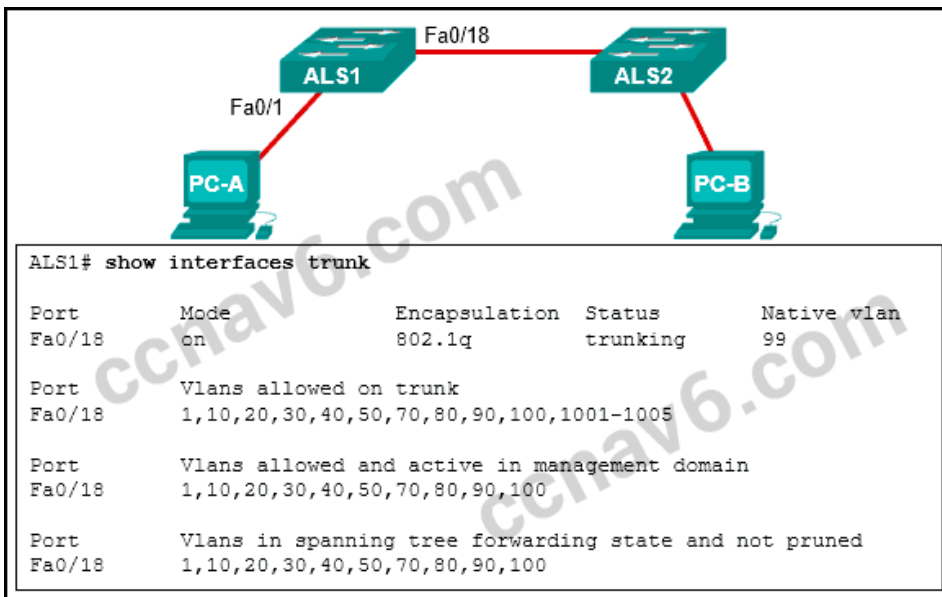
Fa0/18
ALS1
ALS2
Fa0/1
PC-A
PC-B
ccnav6.com

ALS1# show interfaces trunk

| Port | Mode | Encapsulation | Status | Native vlan |
|---|---|---|---|---|
| Fa0/18 | on | 802.1q | trunking | 99 |

Port Vlans allowed on trunk
Fa0/18 1,10,20,30,40,50,70,80,90,100,1001-1005

Port Vlans allowed and active in management domain
Fa0/18 1,10,20,30,40,50,70,80,90,100

Port Vlans in spanning tree forwarding state and not pruned
Fa0/18 1,10,20,30,40,50,70,80,90,100

ccnav6.com